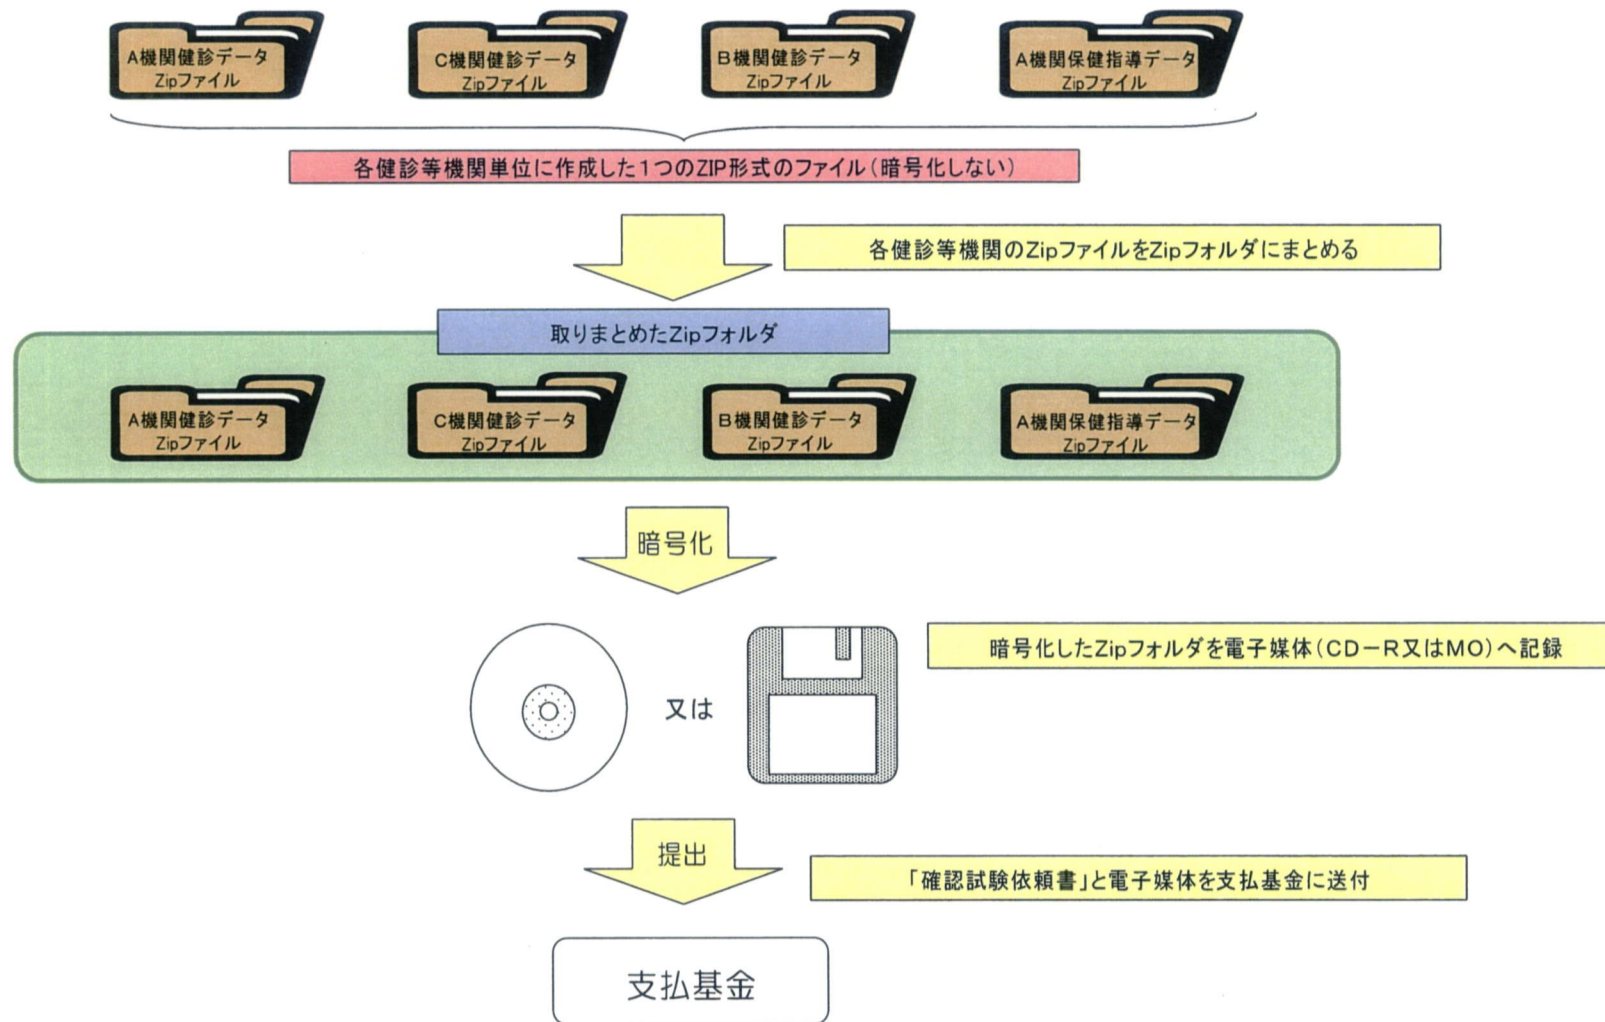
A機関健診データ
Zipファイル

C機関健診データ
Zipファイル

B機関健診データ
Zipファイル

A機関保健指導データ
Zipファイル

各健診等機関単位に作成した1つのZIP形式のファイル（暗号化しない）

各健診等機関のZipファイルをZipフォルダにまとめる

取りまとめたZipフォルダ

A機関健診データ
Zipファイル

C機関健診データ
Zipファイル

B機関健診データ
Zipファイル

A機関保健指導データ
Zipファイル

暗号化

暗号化したZipフォルダを電子媒体（CD－R又はMO）へ記録

又は

提出

「確認試験依頼書」と電子媒体を支払基金に送付

支払基金